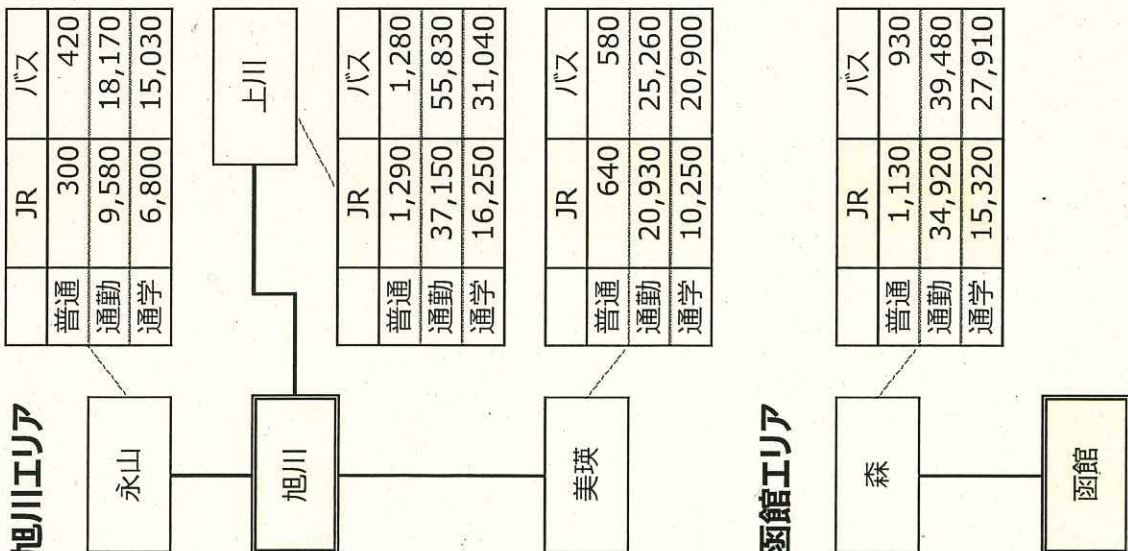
旭川エリア

永山

| | JR | バス |
|---|---|---|
| 普通 | 300 | 420 |
| 通勤 | 9,580 | 18,170 |
| 通学 | 6,800 | 15,030 |

旭川

上川

| | JR | バス |
|---|---|---|
| 普通 | 1,290 | 1,280 |
| 通勤 | 37,150 | 55,830 |
| 通学 | 16,250 | 31,040 |

美瑛

| | JR | バス |
|---|---|---|
| 普通 | 640 | 580 |
| 通勤 | 20,930 | 25,260 |
| 通学 | 10,250 | 20,900 |

函館エリア

森

| | JR | バス |
|---|---|---|
| 普通 | 1,130 | 930 |
| 通勤 | 34,920 | 39,480 |
| 通学 | 15,320 | 27,910 |

函館